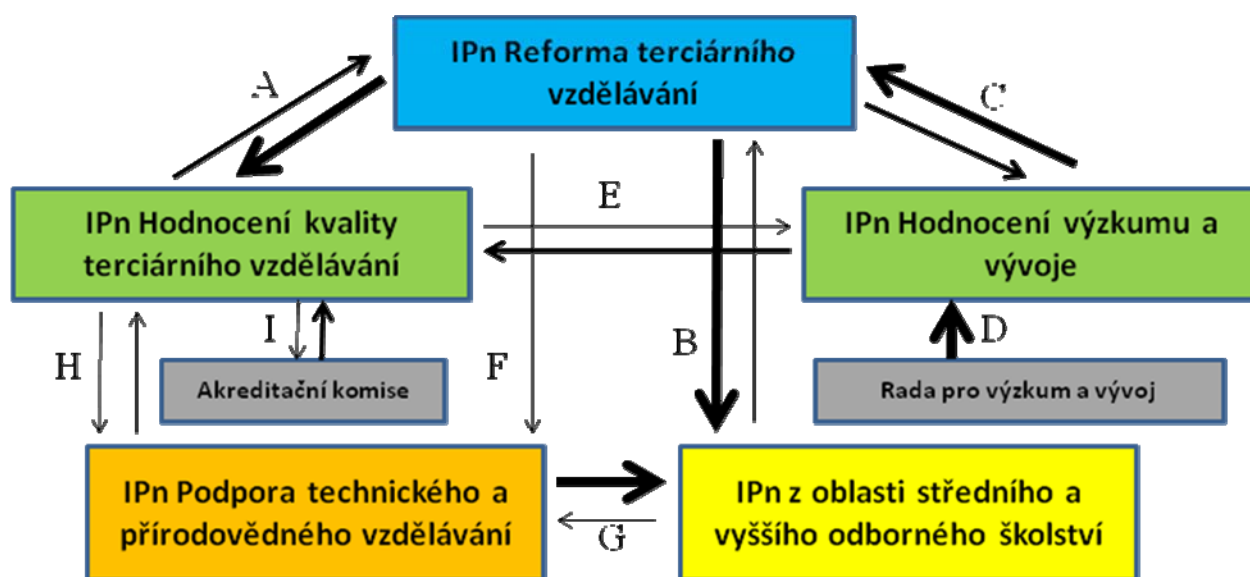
IPn Reforma terciárního vzdělávání

A

C

IPn Hodnocení kvality terciárního vzdělávání

E

IPn Hodnocení výzkumu a vývoje

I

H

F

B

D

Akreditační komise

Rada pro výzkum a vývoj

IPn Podpora technického a přírodovědného vzdělávání

G

IPn z oblasti středního a vyššího odborného školství